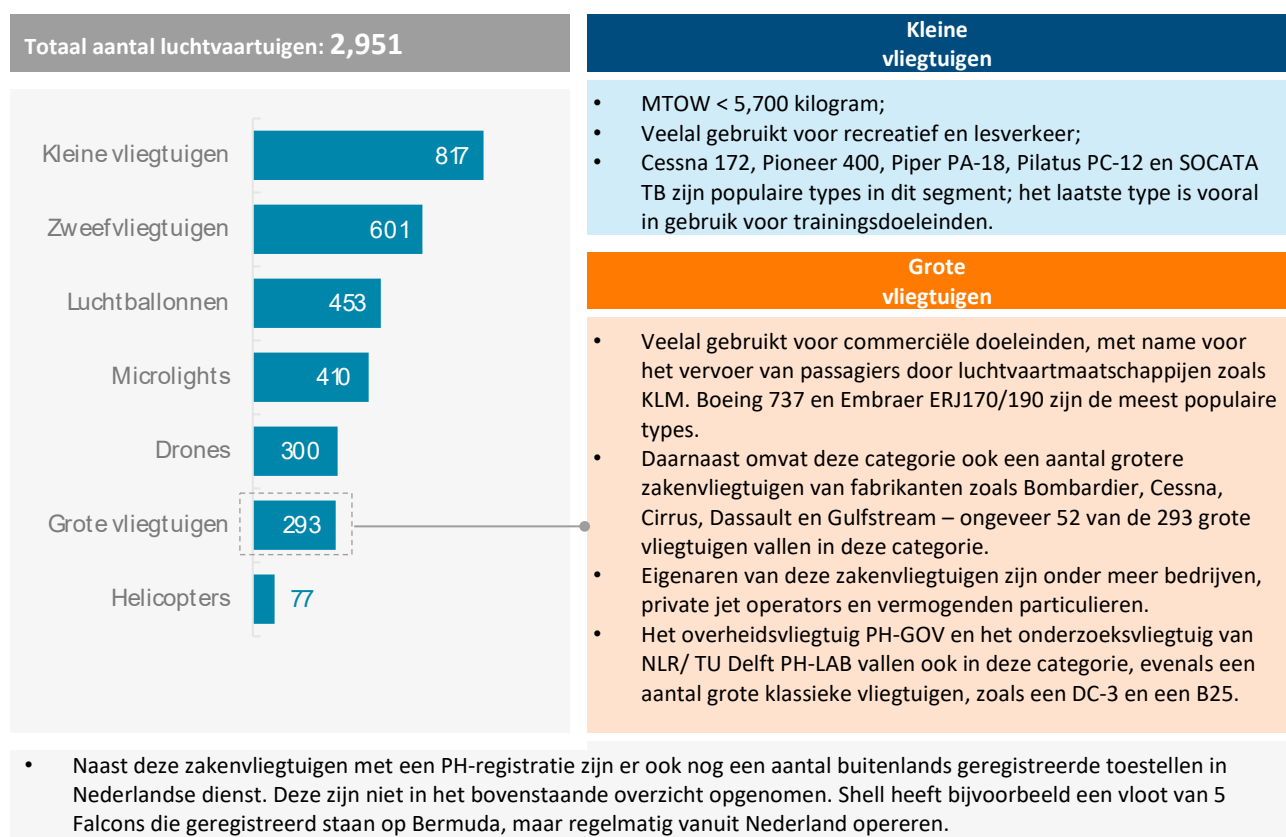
Totaal aantal luchtvaartuigen: 2,951

| Categorie | Aantal |
|---|---|
| Kleine vliegtuigen | 817 |
| Zweefvliegtuigen | 601 |
| Luchtballonnen | 453 |
| Microlights | 410 |
| Drones | 300 |
| Grote vliegtuigen | 293 |
| Helicopters | 77 |

Kleine vliegtuigen

• MTOW < 5,700 kilogram;
• Veelal gebruikt voor recreatief en lesverkeer;
• Cessna 172, Pioneer 400, Piper PA-18, Pilatus PC-12 en SOCATA TB zijn populaire types in dit segment; het laatste type is vooral in gebruik voor trainingsdoeleinden.

Grote vliegtuigen

• Veelal gebruikt voor commerciële doeleinden, met name voor het vervoer van passagiers door luchtvaartmaatschappijen zoals KLM. Boeing 737 en Embraer ERJ170/190 zijn de meest populaire types.
• Daarnaast omvat deze categorie ook een aantal grotere zakenvliegtuigen van fabrikanten zoals Bombardier, Cessna, Cirrus, Dassault en Gulfstream – ongeveer 52 van de 293 grote vliegtuigen vallen in deze categorie.
• Eigenaren van deze zakenvliegtuigen zijn onder meer bedrijven, private jet operators en vermogenden particulieren.
• Het overheidsvliegtuig PH-GOV en het onderzoeksvliegtuig van NLR/ TU Delft PH-LAB vallen ook in deze categorie, evenals een aantal grote klassieke vliegtuigen, zoals een DC-3 en een B25.

• Naast deze zakenvliegtuigen met een PH-registratie zijn er ook nog een aantal buitenlands geregistreerde toestellen in Nederlandse dienst. Deze zijn niet in het bovenstaande overzicht opgenomen. Shell heeft bijvoorbeeld een vloot van 5 Falcons die geregistreerd staan op Bermuda, maar regelmatig vanuit Nederland opereren.